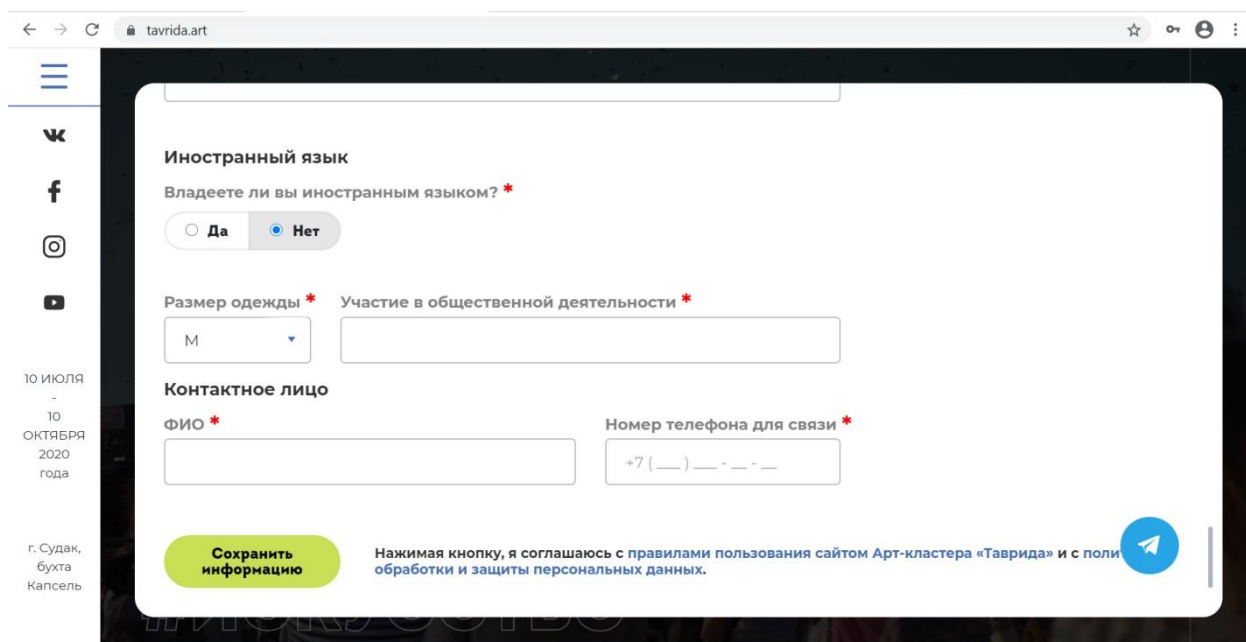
tavrida.art

10 ИЮЛЯ
-
10
ОКТЯБРЯ
2020
года

г. Судак, бухта Капсель

Иностранный язык

Владеете ли вы иностранным языком? *

Да

Нет

Размер одежды *

M

Участие в общественной деятельности *

Контактное лицо

ФИО *

Номер телефона для связи *

+7 (___) ___-__-__

Сохранить информацию

Нажимая кнопку, я соглашаюсь с правилами пользования сайтом Арт-кластера «Таврида» и с поли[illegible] обработки и защиты персональных данных.